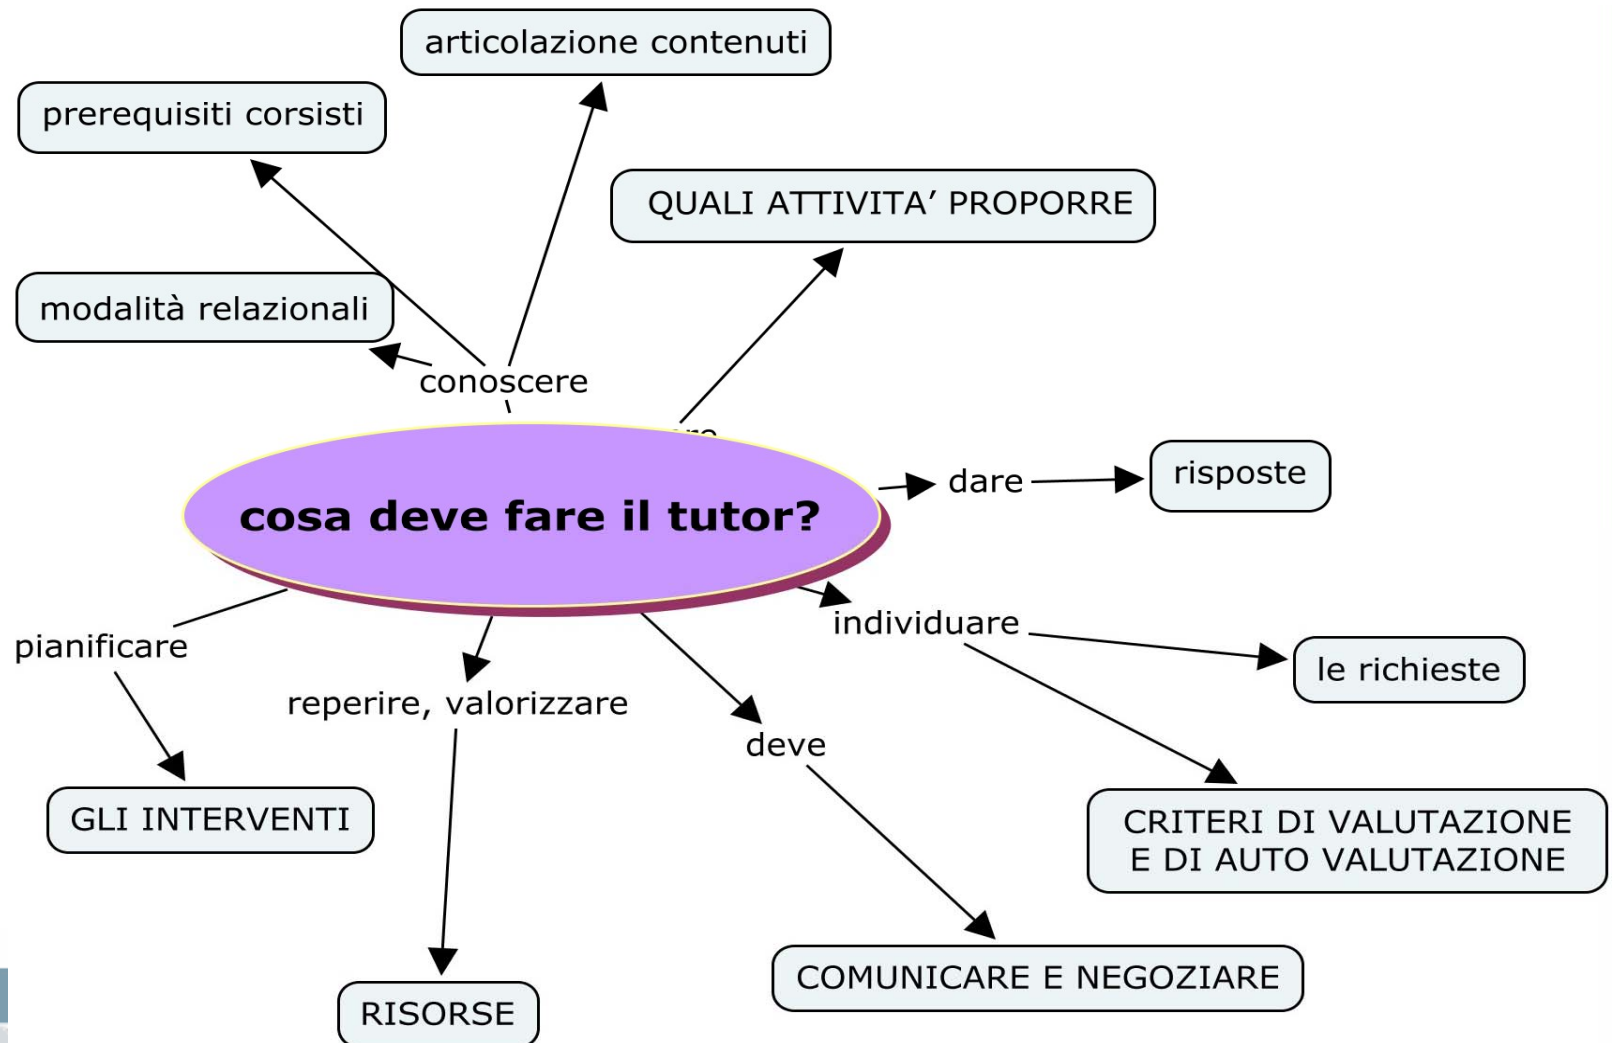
articolazione contenuti

prerequisiti corsisti

QUALI ATTIVITA' PROPORRE

modalità relazionali

conoscere

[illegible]

cosa deve fare il tutor?

dare

risposte

individuare

le richieste

pianificare

reperire, valorizzare

deve

GLI INTERVENTI

CRITERI DI VALUTAZIONE E DI AUTO VALUTAZIONE

COMUNICARE E NEGOZIARE

RISORSE